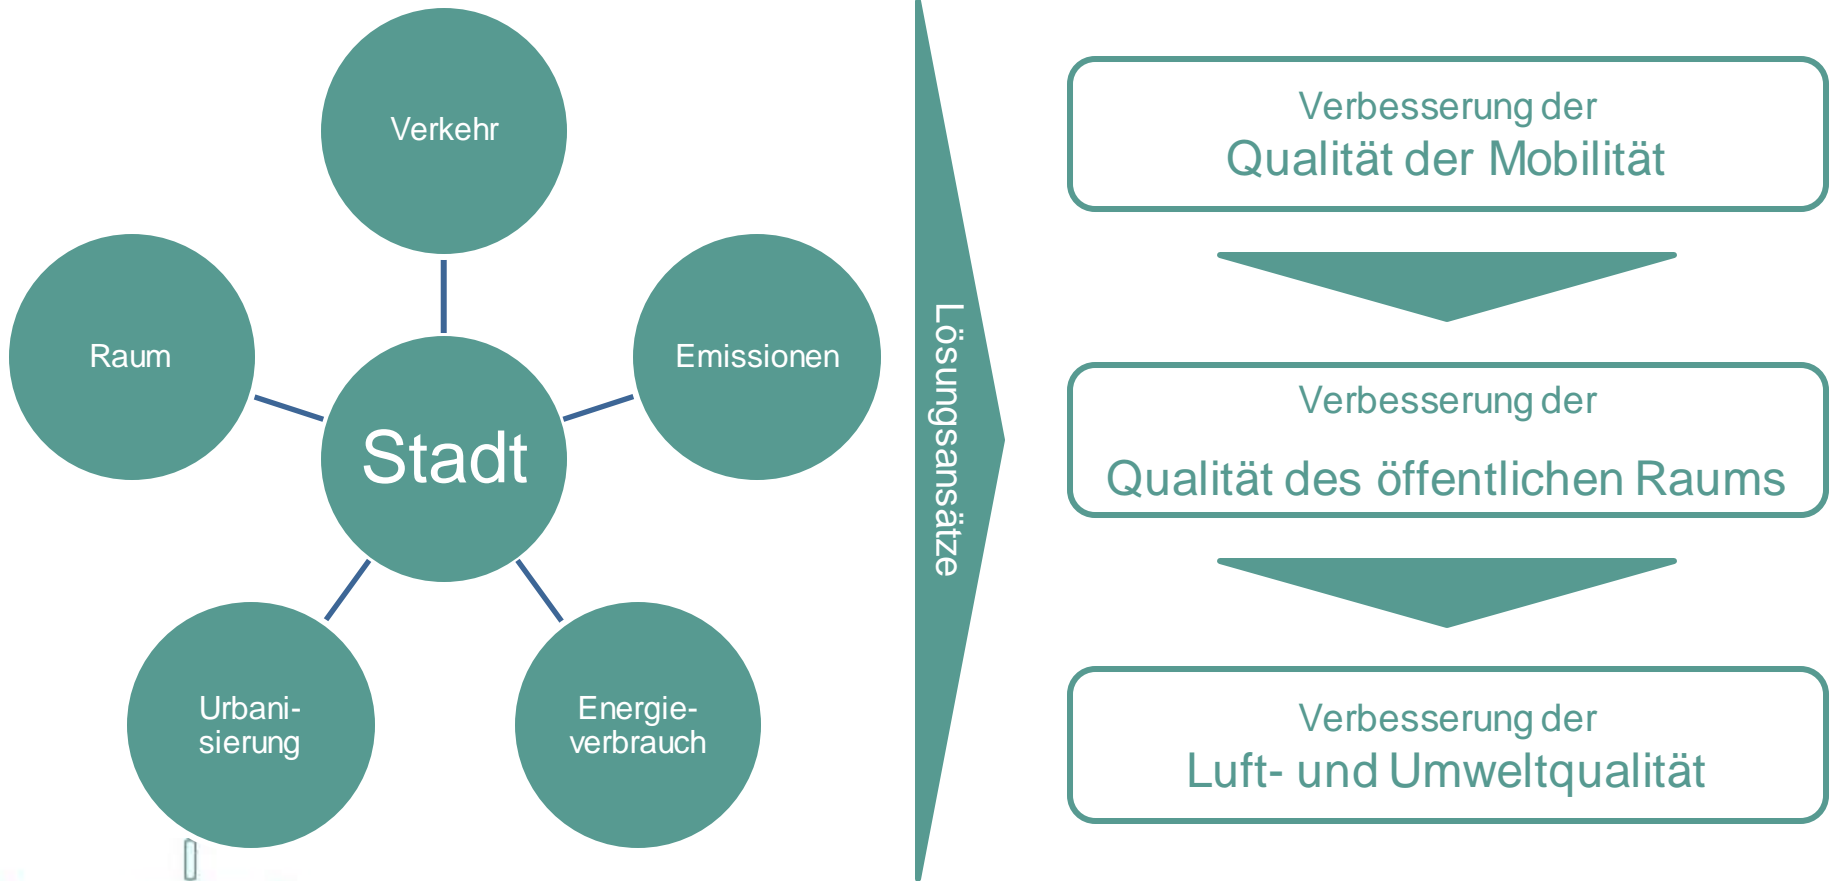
Verkehr

Raum

Emissionen

Stadt

Urbanisierung

Energieverbrauch

Lösungsansätze

Verbesserung der
Qualität der Mobilität

Verbesserung der
Qualität des öffentlichen Raums

Verbesserung der
Luft- und Umweltqualität